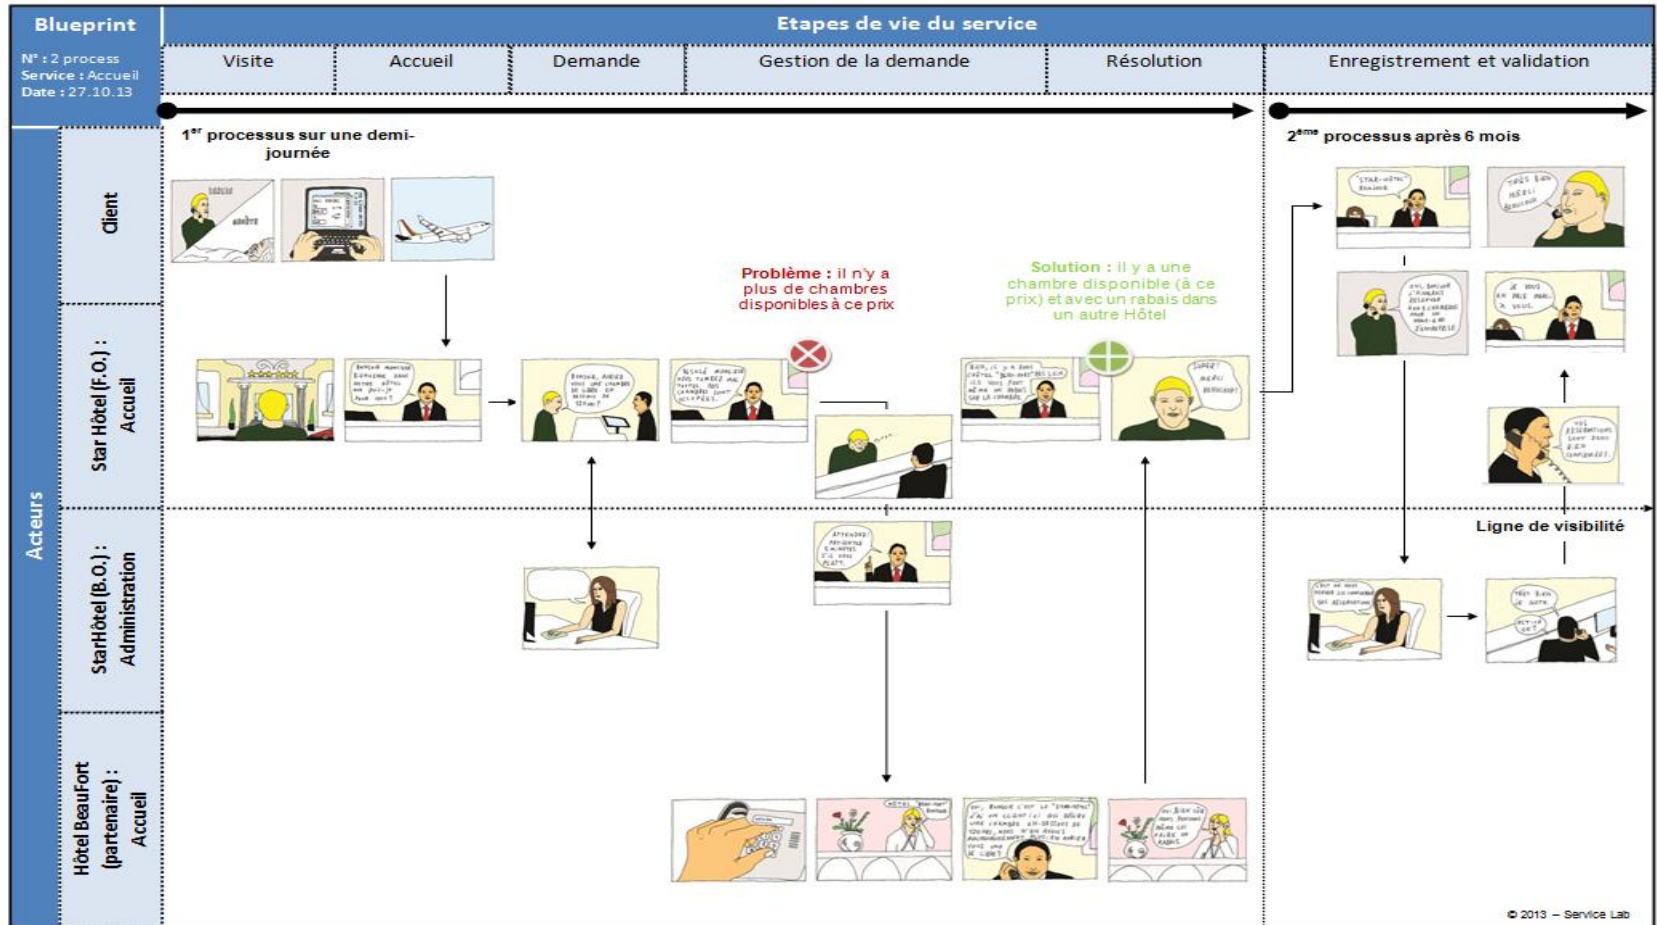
Blueprint

N° : 2 process
Service : Accueil
Date : 27.10.13

Etapes de vie du service

Visite | Accueil | Demande | Gestion de la demande | Résolution | Enregistrement et validation

1$^{er}$ processus sur une demi-journée

2$^{ème}$ processus après 6 mois

Acteurs

Client

Star Hôtel (F.O.) : Accueil

StarHôtel (B.O.) : Administration

Hôtel BeauFort (partenaire) : Accueil

Problème : il n'y a plus de chambres disponibles à ce prix

Solution : il y a une chambre disponible (à ce prix) et avec un rabais dans un autre Hôtel

Ligne de visibilité

© 2013 – Service Lab